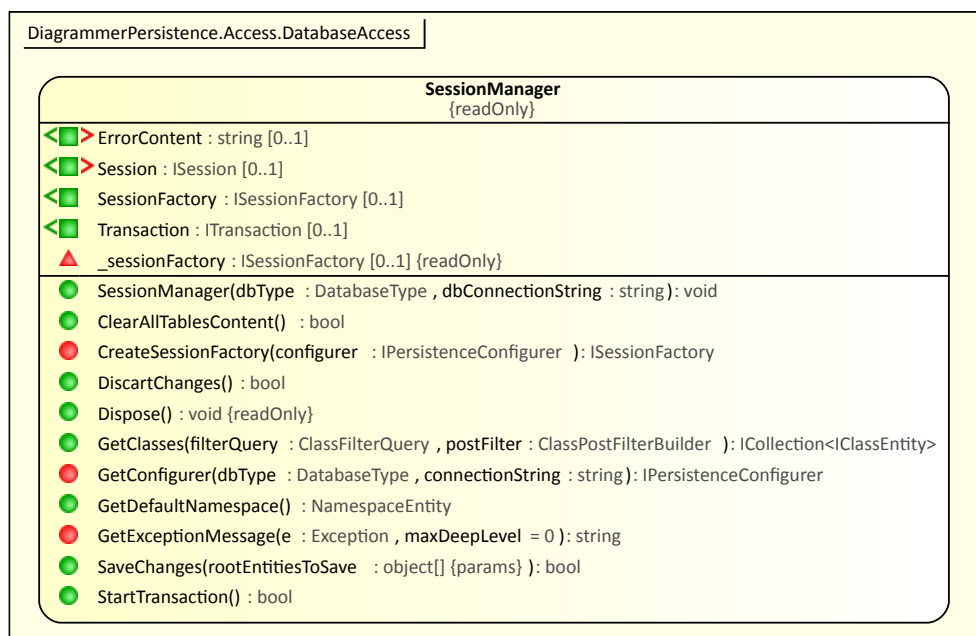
DiagrammerPersistence.Access.DatabaseAccess

SessionManager
{readOnly}

ErrorContent : string [0..1]
Session : ISession [0..1]
SessionFactory : ISessionFactory [0..1]
Transaction : ITransaction [0..1]
_sessionFactory : ISessionFactory [0..1] {readOnly}

SessionManager(dbType : DatabaseType , dbConnectionString : string ): void
ClearAllTablesContent() : bool
CreateSessionFactory(configurer : IPersistenceConfigurer ): ISessionFactory
DiscartChanges() : bool
Dispose() : void {readOnly}
GetClasses(filterQuery : ClassFilterQuery , postFilter : ClassPostFilterBuilder ): ICollection<IClassEntity>
GetConfigurer(dbType : DatabaseType , connectionString : string ): IPersistenceConfigurer
GetDefaultNamespace() : NamespaceEntity
GetExceptionMessage(e : Exception , maxDeepLevel = 0 ): string
SaveChanges(rootEntitiesToSave : object[] {params} ): bool
StartTransaction() : bool